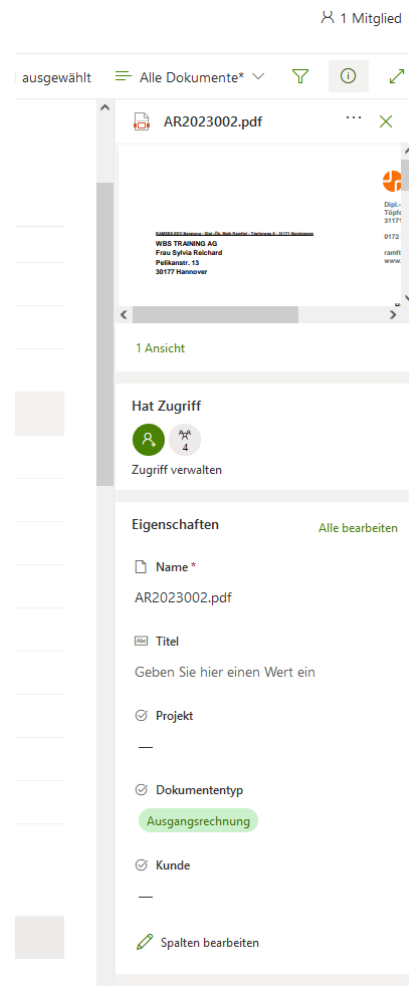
1 Mitglied

ausgewählt

Alle Dokumente*

AR2023002.pdf

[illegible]
WBS TRAINING AG
Frau Sylvia Reichard
Pelikanstr. 13
30177 Hannover

Dipl.-
Töpfe
3117

0172

ramf
www.

1 Ansicht

Hat Zugriff

4

Zugriff verwalten

Eigenschaften

Alle bearbeiten

Name *

AR2023002.pdf

Titel

Geben Sie hier einen Wert ein

Projekt

—

Dokumententyp

Ausgangsrechnung

Kunde

—

Spalten bearbeiten